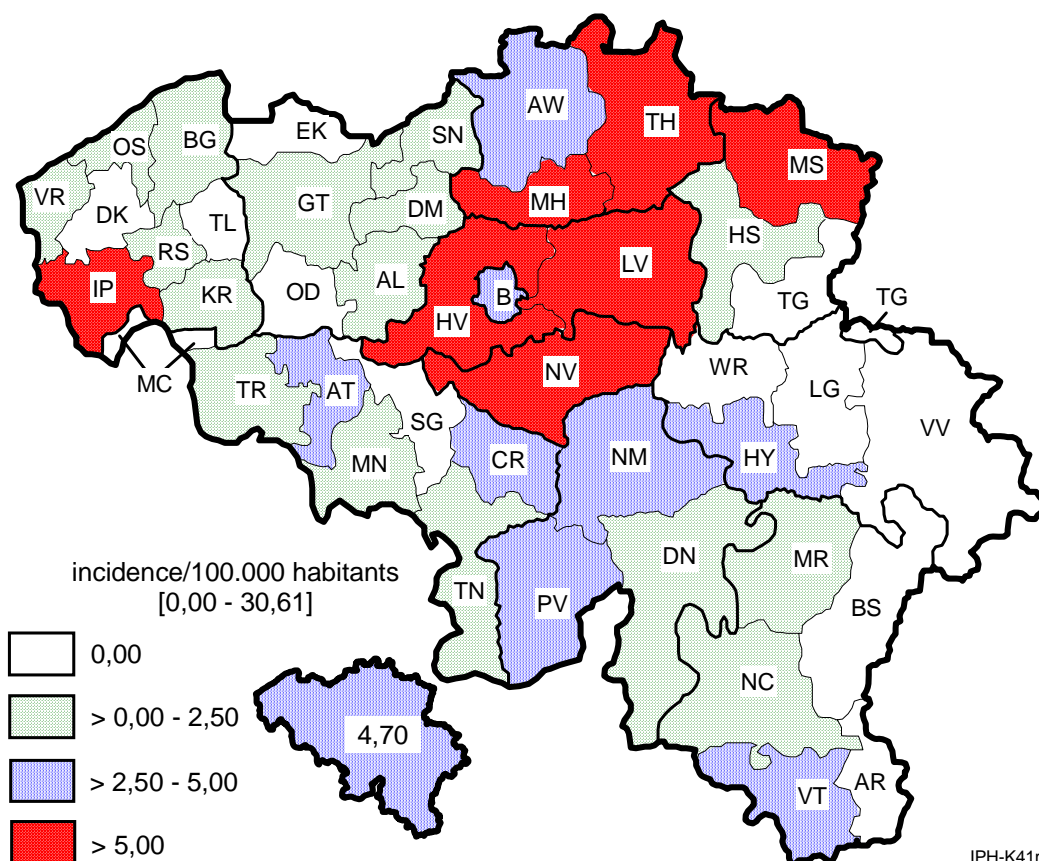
AW
TH
OS
BG
EK
SN
MS
VR
DK
GT
DM
MH
TL
HS
RS
LV
IP
KR
OD
AL
B
TG
TG
HV
MC
NV
WR
TR
AT
LG
SG
VV
CR
NM
HY
MN
DN
MR
incidence/100.000 habitants
[0,00 - 30,61]
TN
PV
BS
0,00
NC
> 0,00 - 2,50
4,70
> 2,50 - 5,00
AR
VT
> 5,00
IPH-K41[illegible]